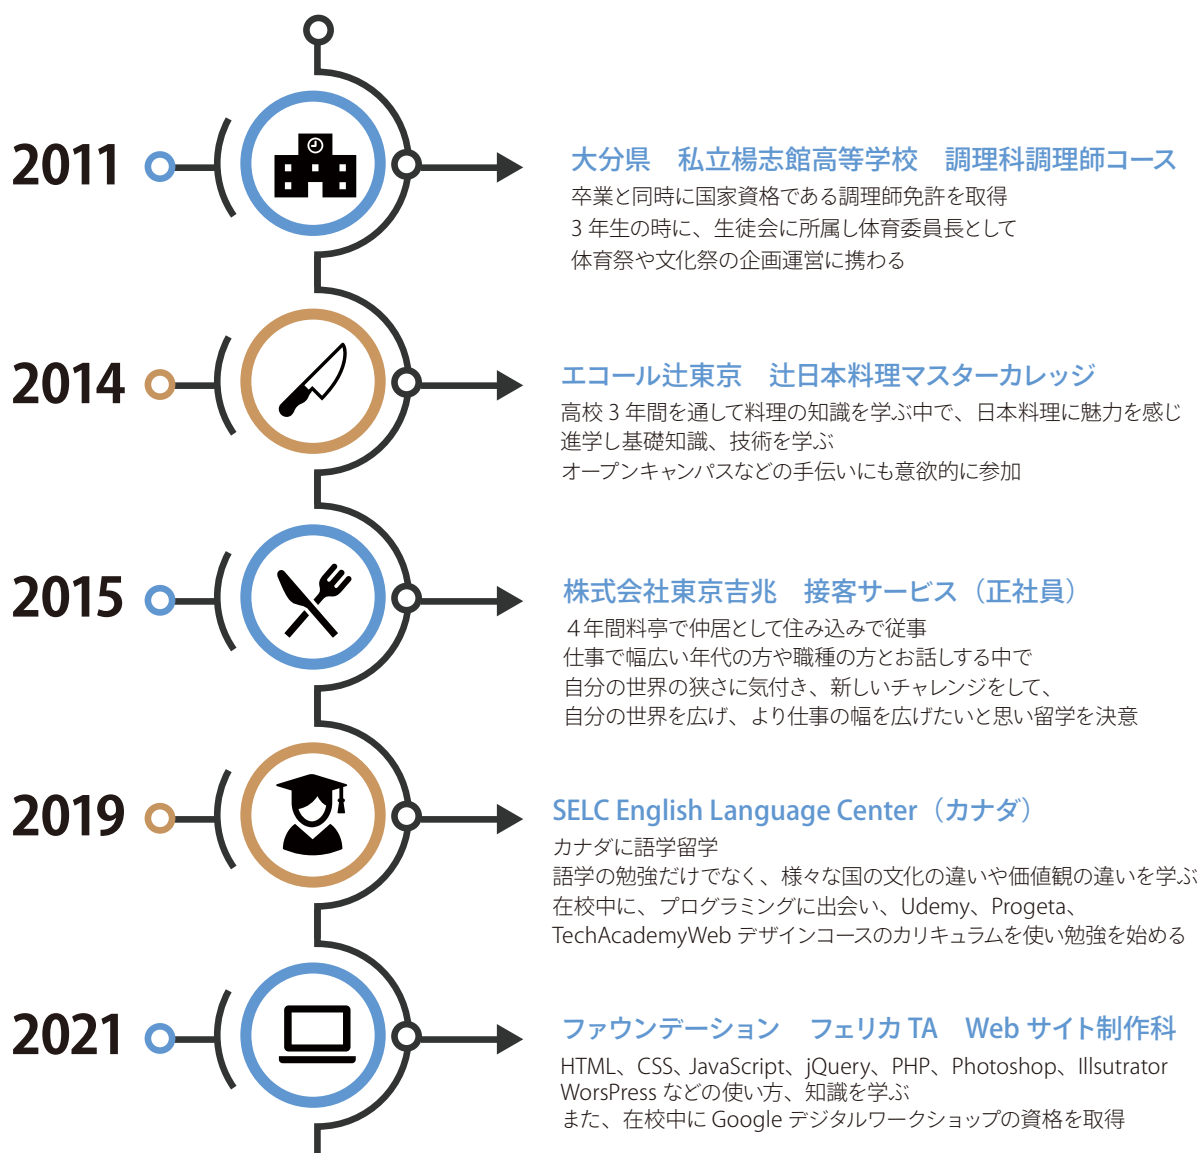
2011

大分県　私立楊志館高等学校　調理科調理師コース
卒業と同時に国家資格である調理師免許を取得
3 年生の時に、生徒会に所属し体育委員長として
体育祭や文化祭の企画運営に携わる

2014

エコール辻東京　辻日本料理マスターカレッジ
高校 3 年間を通して料理の知識を学ぶ中で、日本料理に魅力を感じ
進学し基礎知識、技術を学ぶ
オープンキャンパスなどの手伝いにも意欲的に参加

2015

株式会社東京吉兆　接客サービス（正社員）
４年間料亭で仲居として住み込みで従事
仕事で幅広い年代の方や職種の方とお話しする中で
自分の世界の狭さに気付き、新しいチャレンジをして、
自分の世界を広げ、より仕事の幅を広げたいと思い留学を決意

2019

SELC English Language Center（カナダ）
カナダに語学留学
語学の勉強だけでなく、様々な国の文化の違いや価値観の違いを学ぶ
在校中に、プログラミングに出会い、Udemy、Progeta、
TechAcademyWeb デザインコースのカリキュラムを使い勉強を始める

2021

ファウンデーション　フェリカ TA　Web サイト制作科
HTML、CSS、JavaScript、jQuery、PHP、Photoshop、Illsutrator
WorsPress などの使い方、知識を学ぶ
また、在校中に Google デジタルワークショップの資格を取得